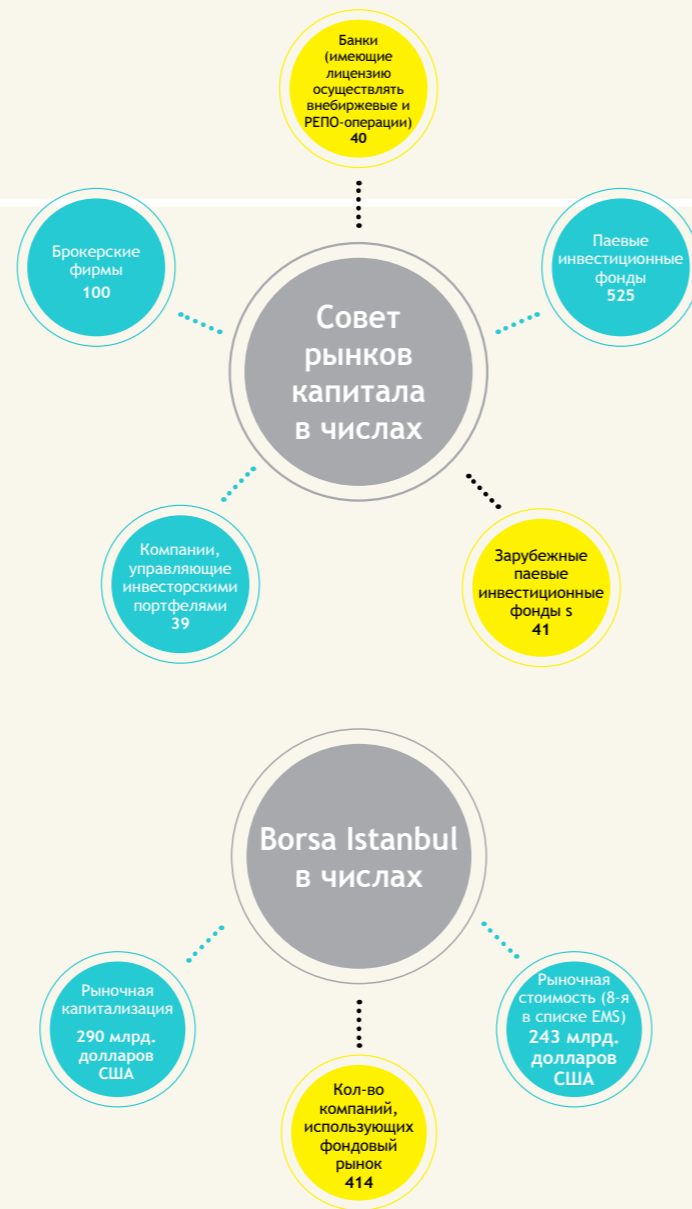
Банки (имеющие лицензию осуществлять внебиржевые и РЕПО-операции) 40

Брокерские фирмы 100

Паевые инвестиционные фонды 525

Совет рынков капитала в числах

Компании, управляющие инвесторскими портфелями 39

Зарубежные паевые инвестиционные фонды s 41

Borsa Istanbul в числах

Рыночная капитализация 290 млрд. долларов США

Рыночная стоимость (8-я в списке EMS) 243 млрд. долларов США

Кол-во компаний, использующих фондовый рынок 414